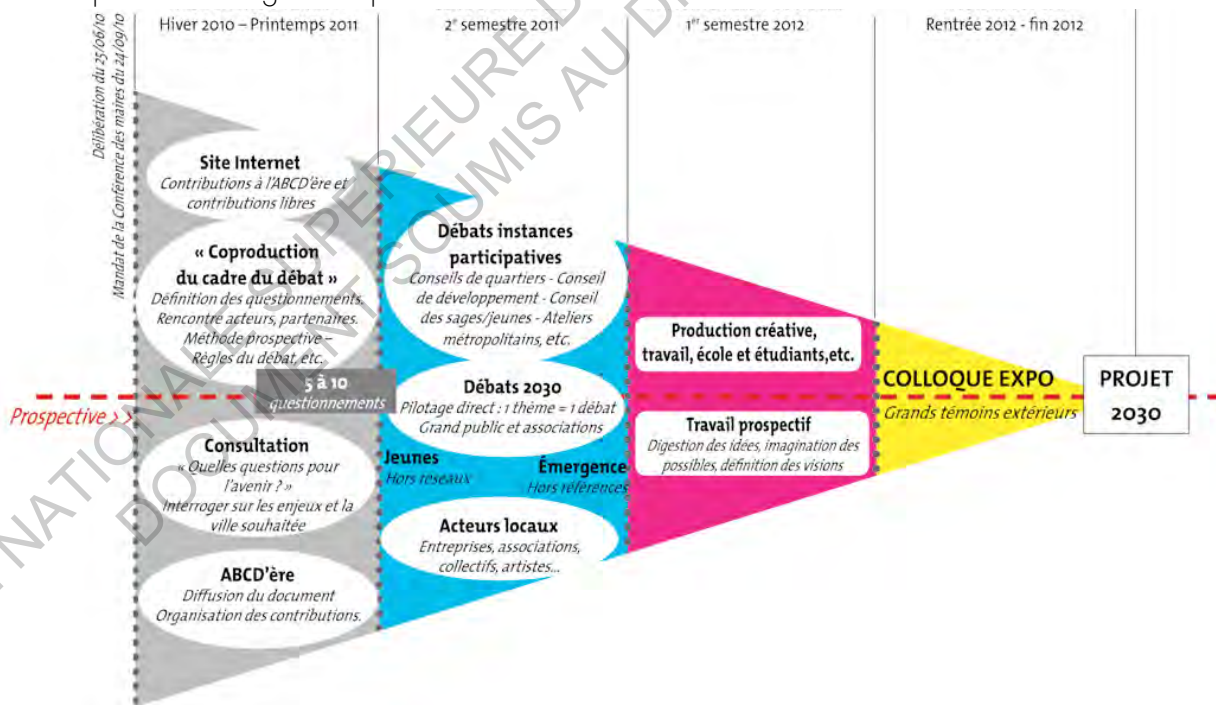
Délibération du 25/06/10
Mandat de la Conférence des maires du 24/09/10

Hiver 2010 – Printemps 2011

2e semestre 2011

1er semestre 2012

Rentrée 2012 - fin 2012

Site Internet
Contributions à l'ABCD'ère et contributions libres

« Coproduction du cadre du débat »
Définition des questionnements. Rencontre acteurs, partenaires. Méthode prospective – Règles du débat, etc.

5 à 10 questionnements

Prospective >>

Consultation
« Quelles questions pour l'avenir ? »
Interroger sur les enjeux et la ville souhaitée

ABCD'ère
Diffusion du document
Organisation des contributions.

Débats instances participatives
Conseils de quartiers - Conseil de développement - Conseil des sages/jeunes - Ateliers métropolitains, etc.

Débats 2030
Pilotage direct : 1 thème = 1 débat
Grand public et associations

Jeunes
Hors réseaux

Émergence
Hors références

Acteurs locaux
Entreprises, associations, collectifs, artistes...

Production créative, travail, école et étudiants,etc.

Travail prospectif
Digestion des idées, imagination des possibles, définition des visions

COLLOQUE EXPO
Grands témoins extérieurs

PROJET 2030

DOCUMENT SOUMIS AU DROIT
ÉCOLE NATIONALE SUPÉRIEURE D'ARCHITECTURE